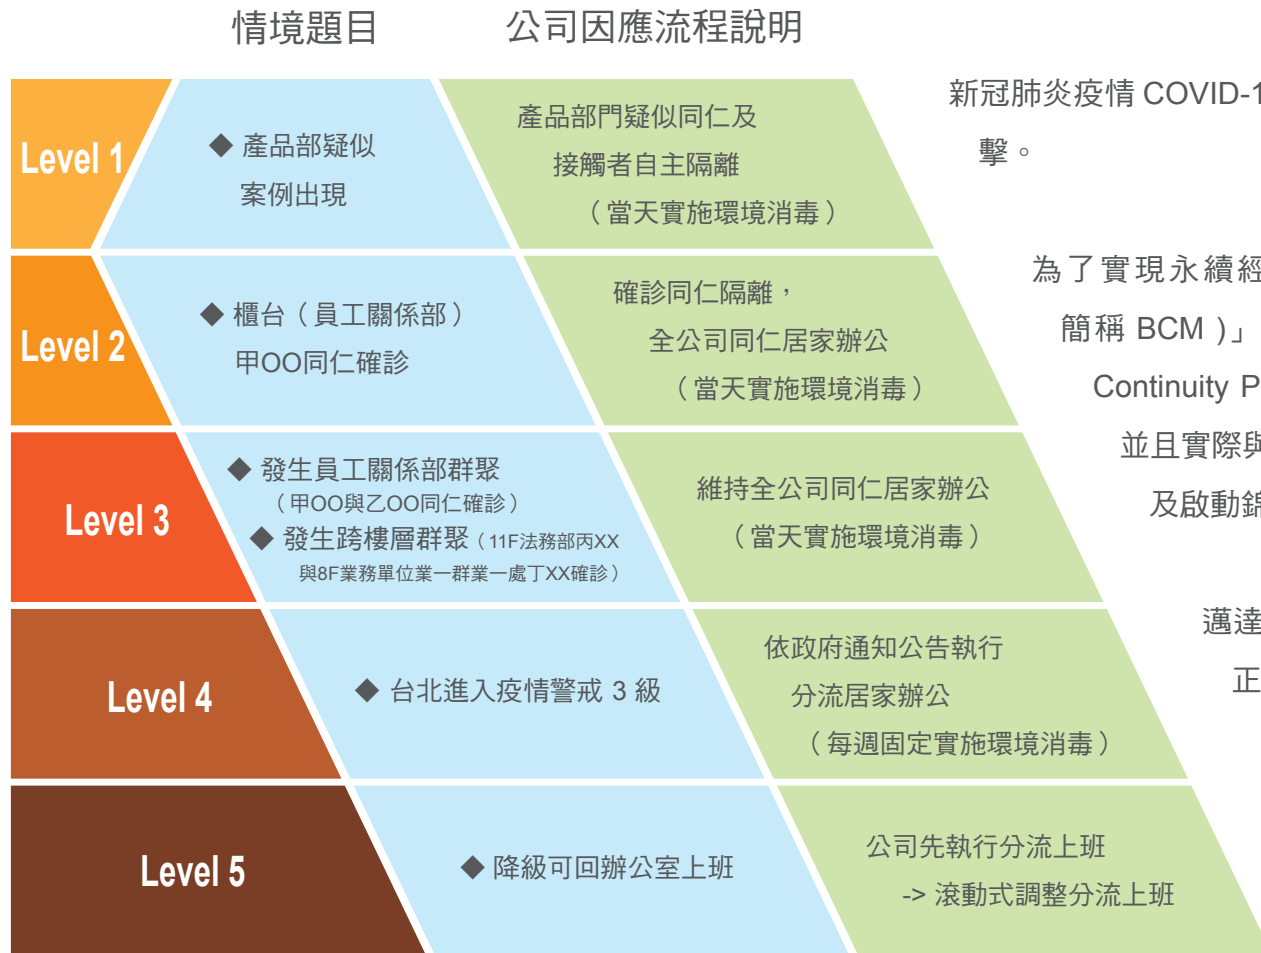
情境題目 公司因應流程說明

Level 1
◆ 產品部疑似案例出現
產品部門疑似同仁及接觸者自主隔離（當天實施環境消毒）

Level 2
◆ 櫃台（員工關係部）甲OO同仁確診
確診同仁隔離，全公司同仁居家辦公（當天實施環境消毒）

Level 3
◆ 發生員工關係部群聚（甲OO與乙OO同仁確診）
◆ 發生跨樓層群聚（11F法務部丙XX與8F業務單位業一群業一處丁XX確診）
維持全公司同仁居家辦公（當天實施環境消毒）

Level 4
◆ 台北進入疫情警戒 3 級
依政府通知公告執行分流居家辦公（每週固定實施環境消毒）

Level 5
◆ 降級可回辦公室上班
公司先執行分流上班 -> 滾動式調整分流上班

新冠肺炎疫情 COVID-1
擊。

為了實現永續經
簡稱 BCM）」
Continuity P
並且實際與
及啟動錯

邁達
正